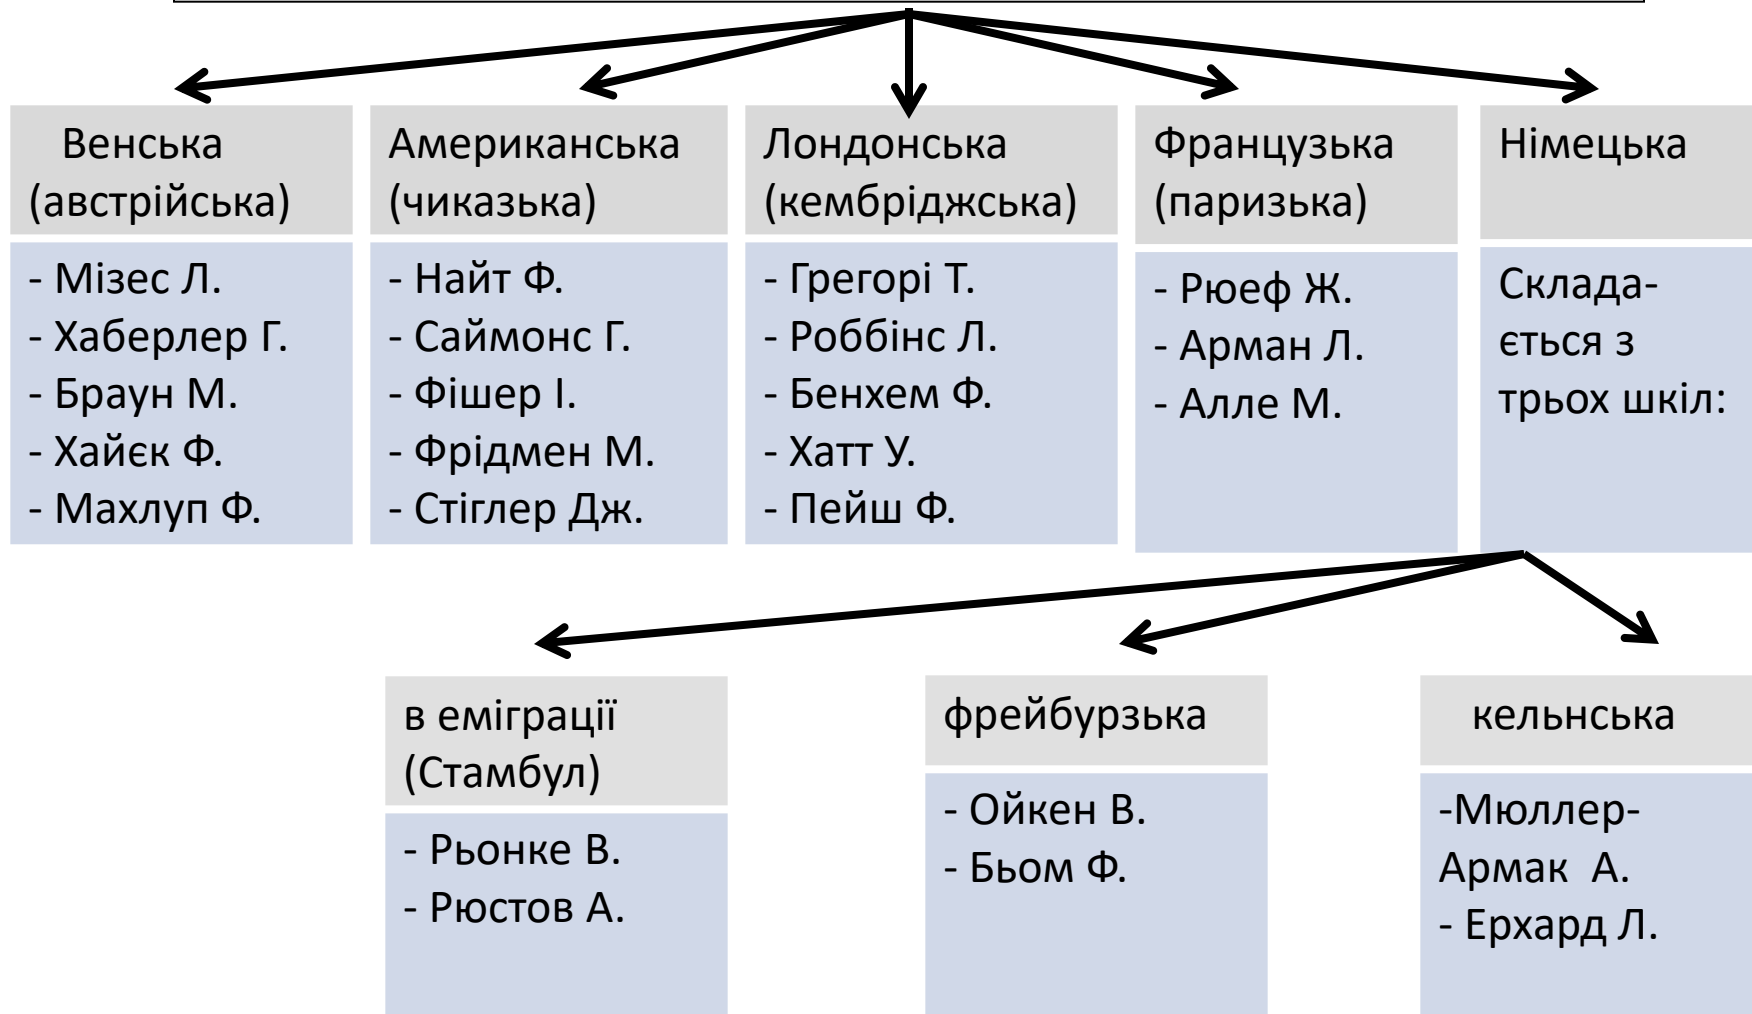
Венська (австрійська)

- Мізес Л.
- Хаберлер Г.
- Браун М.
- Хайєк Ф.
- Махлуп Ф.

Американська (чиказька)

- Найт Ф.
- Саймонс Г.
- Фішер І.
- Фрідмен М.
- Стіглер Дж.

Лондонська (кембріджська)

- Грегорі Т.
- Роббінс Л.
- Бенхем Ф.
- Хатт У.
- Пейш Ф.

Французька (паризька)

- Рюеф Ж.
- Арман Л.
- Алле М.

Німецька

Складається з трьох шкіл:

в еміграції (Стамбул)

- Рьонке В.
- Рюстов А.

фрейбурзька

- Ойкен В.
- Бьом Ф.

кельнська

-Мюллер-Армак А.
- Ерхард Л.